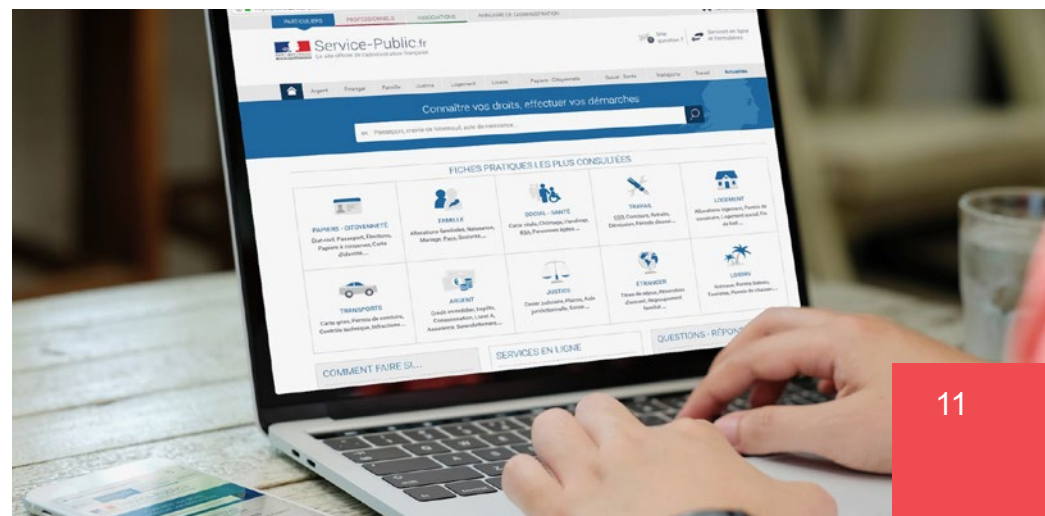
PARTICULIERS PROFESSIONNELS ASSOCIATIONS

Service-Public.fr
Le site officiel de l'administration française

Argent Étranger Famille Justice Logement Loisirs Papiers - Citoyenneté Social - Santé Transports Travail Actualités

Connaître vos droits, effectuer vos démarches

ex : Passeport, acte de naissance...

FICHES PRATIQUES LES PLUS CONSULTÉES

PAPIERS - CITOYENNETÉ
Quel-civil, Passeport, Élections, Papiers à conserver, Carte d'identité...

FAMILLE
Allocations familiales, Naissance, Mariage, Pacs, Scolarité...

SOCIAL - SANTÉ
Carte vitale, Chômage, Handicap, RSA, Personnes âgées...

TRAVAIL
CDD, Concours, Retraite, Démission, Période d'essai...

LOGEMENT
Allocations logement, Permis de construire, Logement social, Fin de bail...

TRANSPORTS
Carte grise, Permis de conduire, Contrôle technique, Infractions...

ARGENT
Crédit immobilier, Impôts, Consommation, Livret A, Assurance, Surendettement...

JUSTICE
Casier judiciaire, Plainte, Aide juridictionnelle, Saisie...

ÉTRANGER
Titres de séjour, Attestation d'accueil, Regroupement familial...

LOISIRS
Animaux, Permis bateau, Tourisme, Permis de chasser...

COMMENT FAIRE SI...

SERVICES EN LIGNE

QUESTIONS - RÉPON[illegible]

11